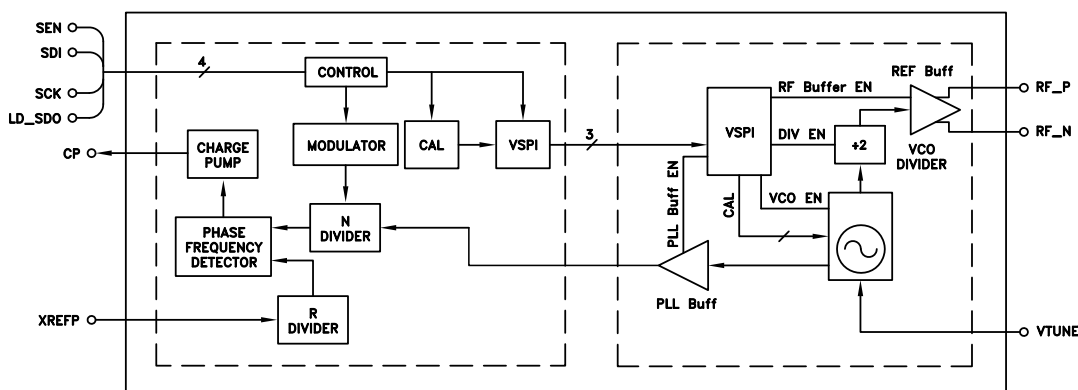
SEN
SDI
SCK
LD_SDO
4
CONTROL
CHARGE PUMP
CP
MODULATOR
CAL
VSPI
3
PHASE FREQUENCY DETECTOR
N DIVIDER
XREFP
R DIVIDER
VSPI
RF Buffer EN
REF Buff
RF_P
RF_N
DIV EN
÷2
VCO DIVIDER
PLL Buff EN
CAL
VCO EN
PLL Buff
VTUNE